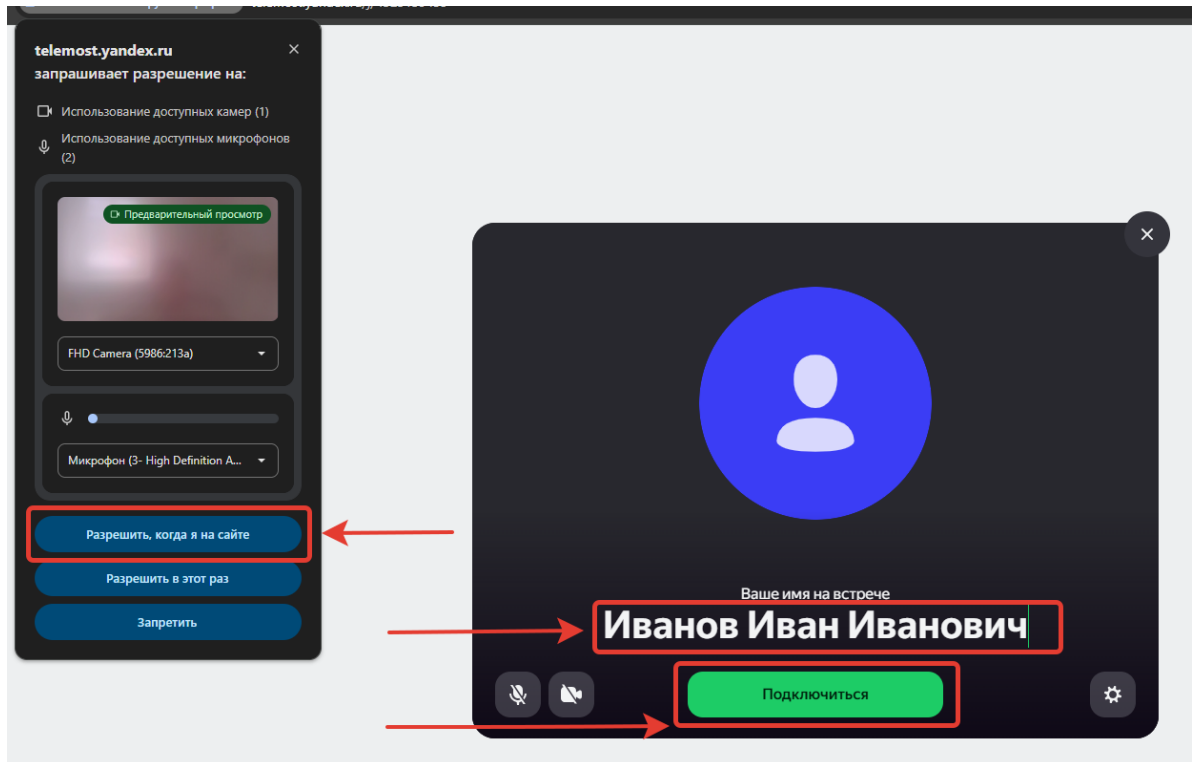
telemost.yandex.ru
запрашивает разрешение на:

Использование доступных камер (1)

Использование доступных микрофонов (2)

Предварительный просмотр

FHD Camera (5986:213a)

Микрофон (3- High Definition A...

Разрешить, когда я на сайте

Разрешить в этот раз

Запретить

Ваше имя на встрече

Иванов Иван Иванович

Подключиться